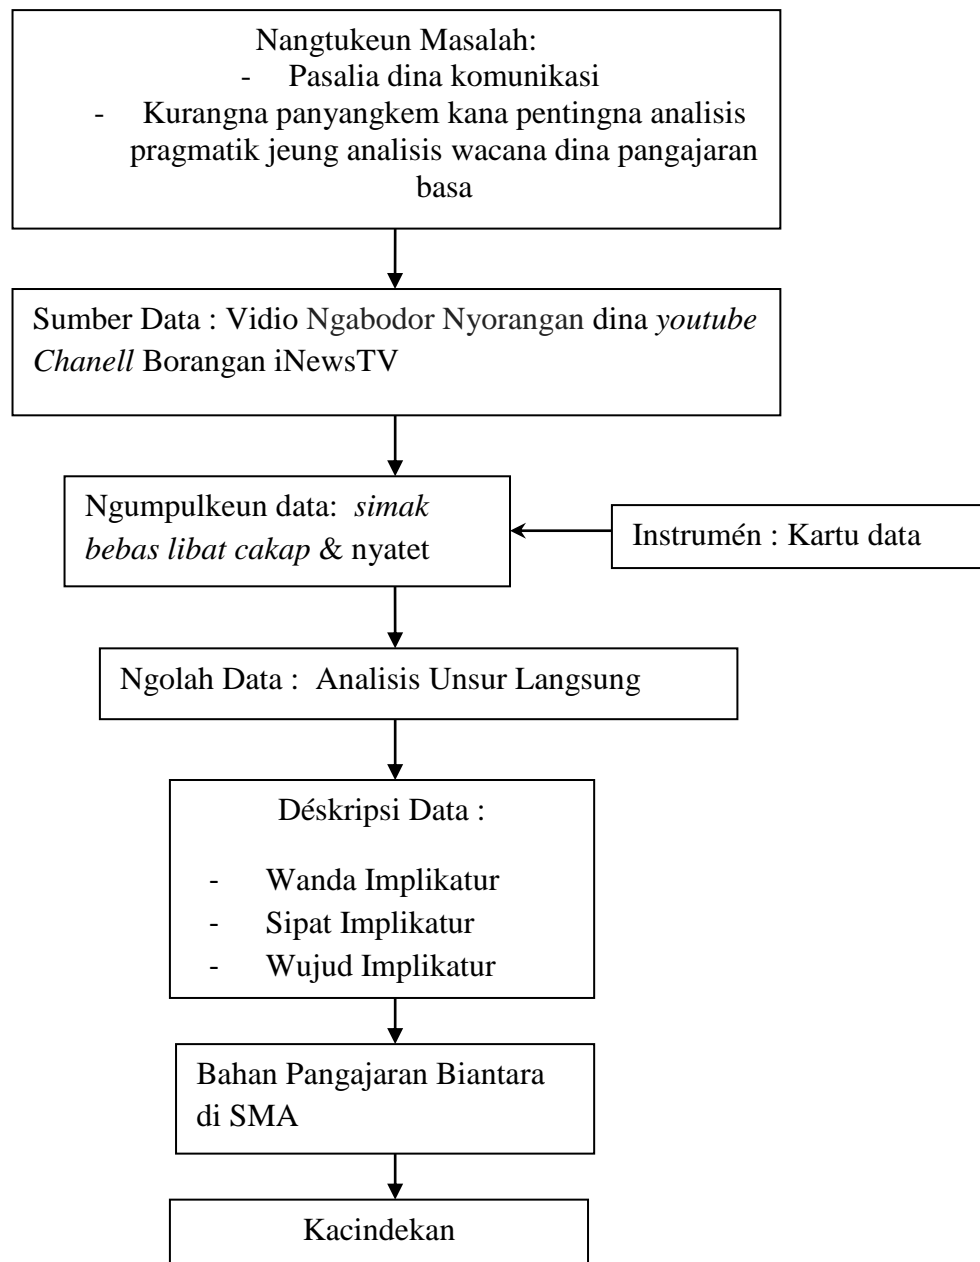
Nangtukeun Masalah:
- Pasalia dina komunikasi
- Kurangna panyangkem kana pentingna analisis pragmatik jeung analisis wacana dina pangajaran basa

Sumber Data : Vidio Ngabodor Nyorangan dina *youtube Chanell* Borangan iNewsTV

Ngumpulkeun data: *simak bebas libat cakap* & nyatet

Instrumén : Kartu data

Ngolah Data : Analisis Unsur Langsung

Déskripsi Data :
- Wanda Implikatur
- Sipat Implikatur
- Wujud Implikatur

Bahan Pangajaran Biantara di SMA

Kacindekan